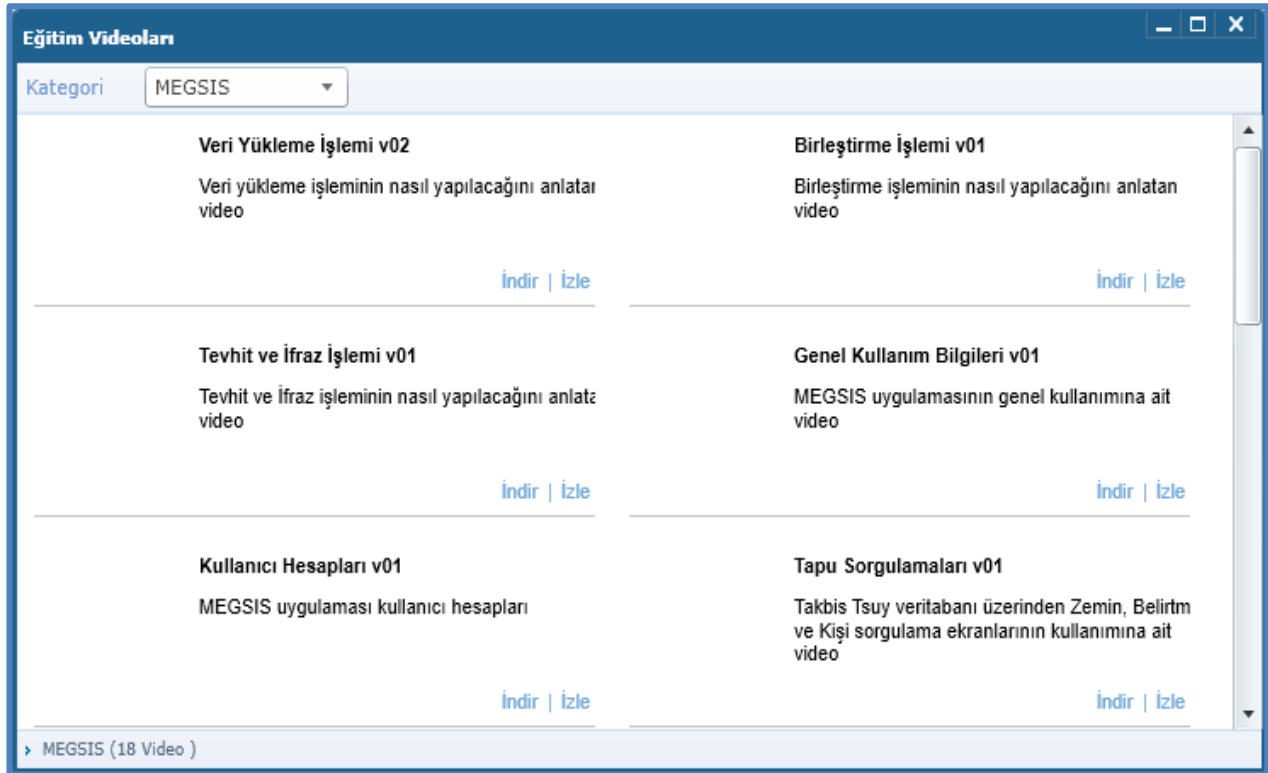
Eğitim Videoları

Kategori MEGSIS

Veri Yükleme İşlemi v02

Veri yükleme işleminin nasıl yapılacağını anlatan video

İndir | İzle

Birleştirme İşlemi v01

Birleştirme işleminin nasıl yapılacağını anlatan video

İndir | İzle

Tevhit ve İfraz İşlemi v01

Tevhit ve İfraz işleminin nasıl yapılacağını anlata video

İndir | İzle

Genel Kullanım Bilgileri v01

MEGSIS uygulamasının genel kullanımına ait video

İndir | İzle

Kullanıcı Hesapları v01

MEGSIS uygulaması kullanıcı hesapları

İndir | İzle

Tapu Sorgulamaları v01

Takbis Tsuy veritabanı üzerinden Zemin, Belirtm ve Kişi sorgulama ekranlarının kullanımına ait video

İndir | İzle

MEGSIS (18 Video )